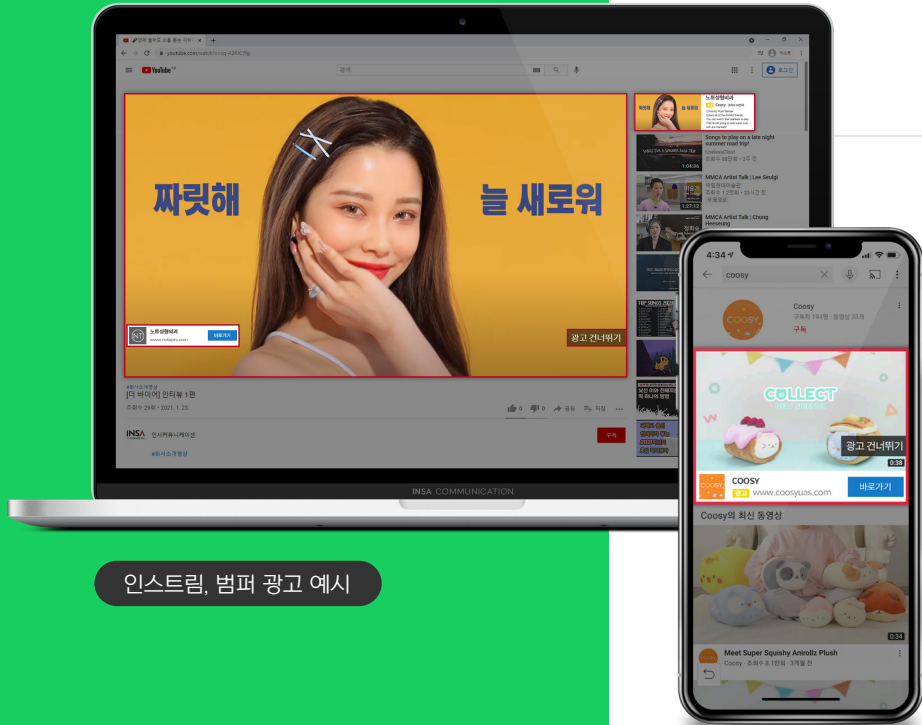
YouTube

짜릿해

늘 새로워

노트상점비교

바로가기

광고 건너뛰기

#회사소개영상

[더 바이어] 인터뷰 1편

조회수 29회 · 2021. 1. 25.

INSA

인사커뮤니케이션

#회사소개영상

구독

Songs to play on a late night summer road trip!

MMCA Artist Talk | Lee Seulgi

MMCA Artist Talk | Chung Heeseung

INSA COMMUNICATION

4:34

coosy

Coosy

구독

COLLECT

광고 건너뛰기

0:38

COOSY

광고 www.coosyuas.com

바로가기

Coosy의 최신 동영상

0:34

Meet Super Squishy Anirollz Plush

Coosy · 조회수 8.1만회 · 3개월 전

인스트림, 범퍼 광고 예시